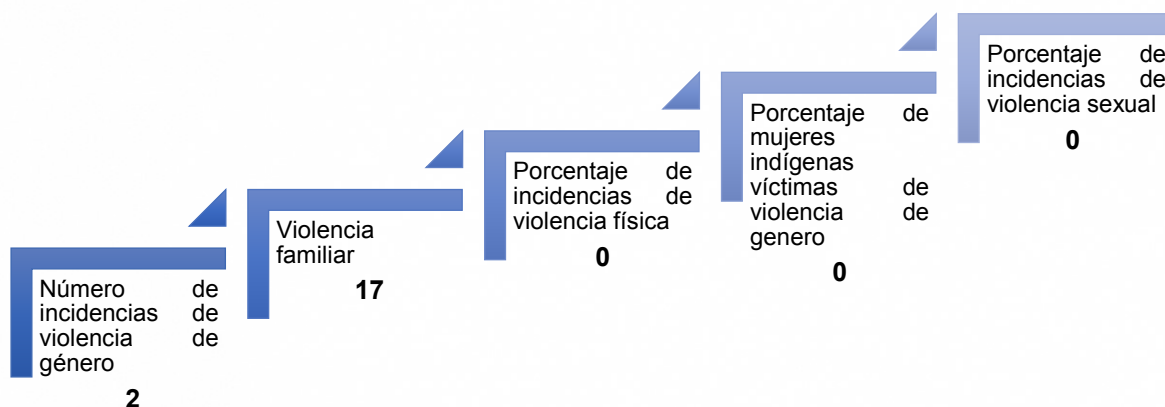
Número de incidencias de violencia de género

2

Violencia familiar

17

Porcentaje de incidencias de violencia física

0

Porcentaje de mujeres indígenas víctimas de violencia de genero

0

Porcentaje de incidencias de violencia sexual

0